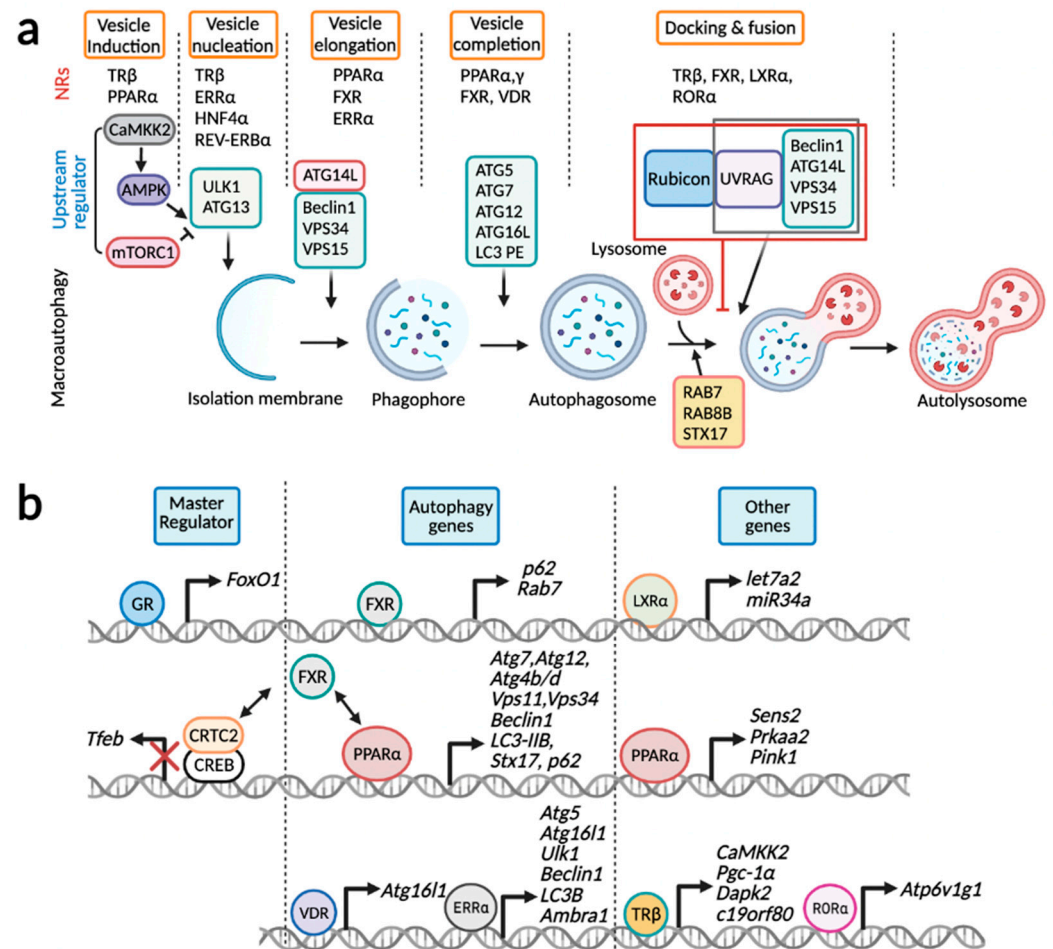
a

Vesicle Induction

Vesicle nucleation

Vesicle elongation

Vesicle completion

Docking & fusion

NRs

TRβ
PPARα

TRβ
ERRα
HNF4α
REV-ERBα

PPARα
FXR
ERRα

PPARα,γ
FXR, VDR

TRβ, FXR, LXRα, RORα

Upstream regulator

CaMKK2

AMPK

mTORC1

ULK1
ATG13

ATG14L

Beclin1
VPS34
VPS15

ATG5
ATG7
ATG12
ATG16L
LC3 PE

Rubicon

UVRAG

Beclin1
ATG14L
VPS34
VPS15

Lysosome

Macroautophagy

Isolation membrane

Phagophore

Autophagosome

RAB7
RAB8B
STX17

Autolysosome

b

Master Regulator

Autophagy genes

Other genes

GR

FoxO1

FXR

p62
Rab7

LXRα

let7a2
miR34a

FXR

Atg7,Atg12,
Atg4b/d
Vps11,Vps34
Beclin1
LC3-IIB,
Stx17, p62

Tfeb

CRTC2

CREB

PPARα

PPARα

Sens2
Prkaa2
Pink1

Atg5
Atg16l1
Ulk1
Beclin1
LC3B
Ambra1

VDR

Atg16l1

ERRα

TRβ

CaMKK2
Pgc-1α
Dapk2
c19orf80

RORα

Atp6v1g1